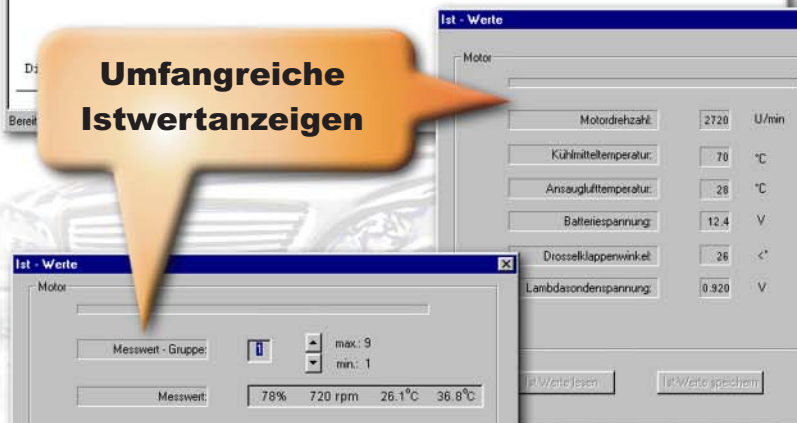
Di

Bereit

Umfangreiche Istwertanzeigen

Ist - Werte

Motor

Motordrehzahl: 2720 U/min

Kühlmitteltemperatur: 70 °C

Ansauglufttemperatur: 28 °C

Batteriespannung: 12.4 V

Drosselklappenwinkel: 26 <°

Lambdasondenspannung: 0.920 V

Ist-Werte lesen

Ist-Werte speichern

Ist - Werte

Motor

Messwert - Gruppe: 1 max.: 9 min.: 1

Messwert: 78% 720 rpm 26.1°C 36.8°C